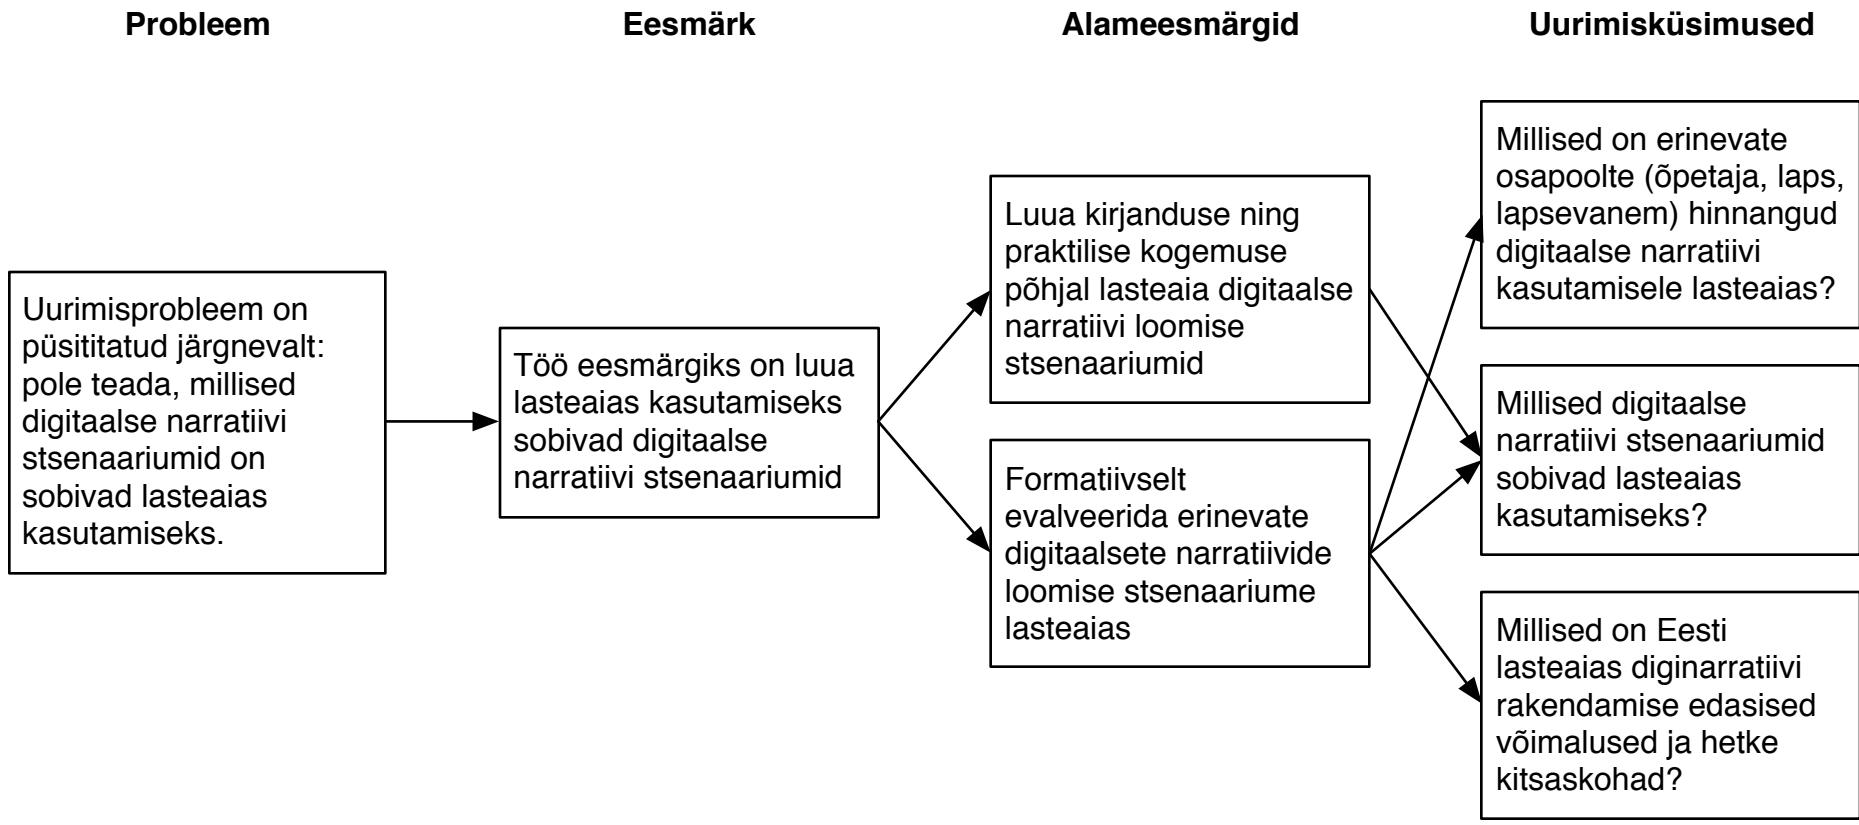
Probleem

Eesmärk

Alameesmärgid

Uurimisküsimused

Uurimisprobleem on püsititatud järgnevalt: pole teada, millised digitaalse narratiivi stsenaariumid on sobivad lasteaias kasutamiseks.

Töö eesmärgiks on luua lasteaias kasutamiseks sobivad digitaalse narratiivi stsenaariumid

Luua kirjanduse ning praktilise kogemuse põhjal lasteaia digitaalse narratiivi loomise stsenaariumid

Formatiivselt evalveerida erinevate digitaalsete narratiivide loomise stsenaariume lasteaias

Millised on erinevate osapoolte (õpetaja, laps, lapsevanem) hinnangud digitaalse narratiivi kasutamisele lasteaias?

Millised digitaalse narratiivi stsenaariumid sobivad lasteaias kasutamiseks?

Millised on Eesti lasteaias diginarratiivi rakendamise edasised võimalused ja hetke kitsaskohad?